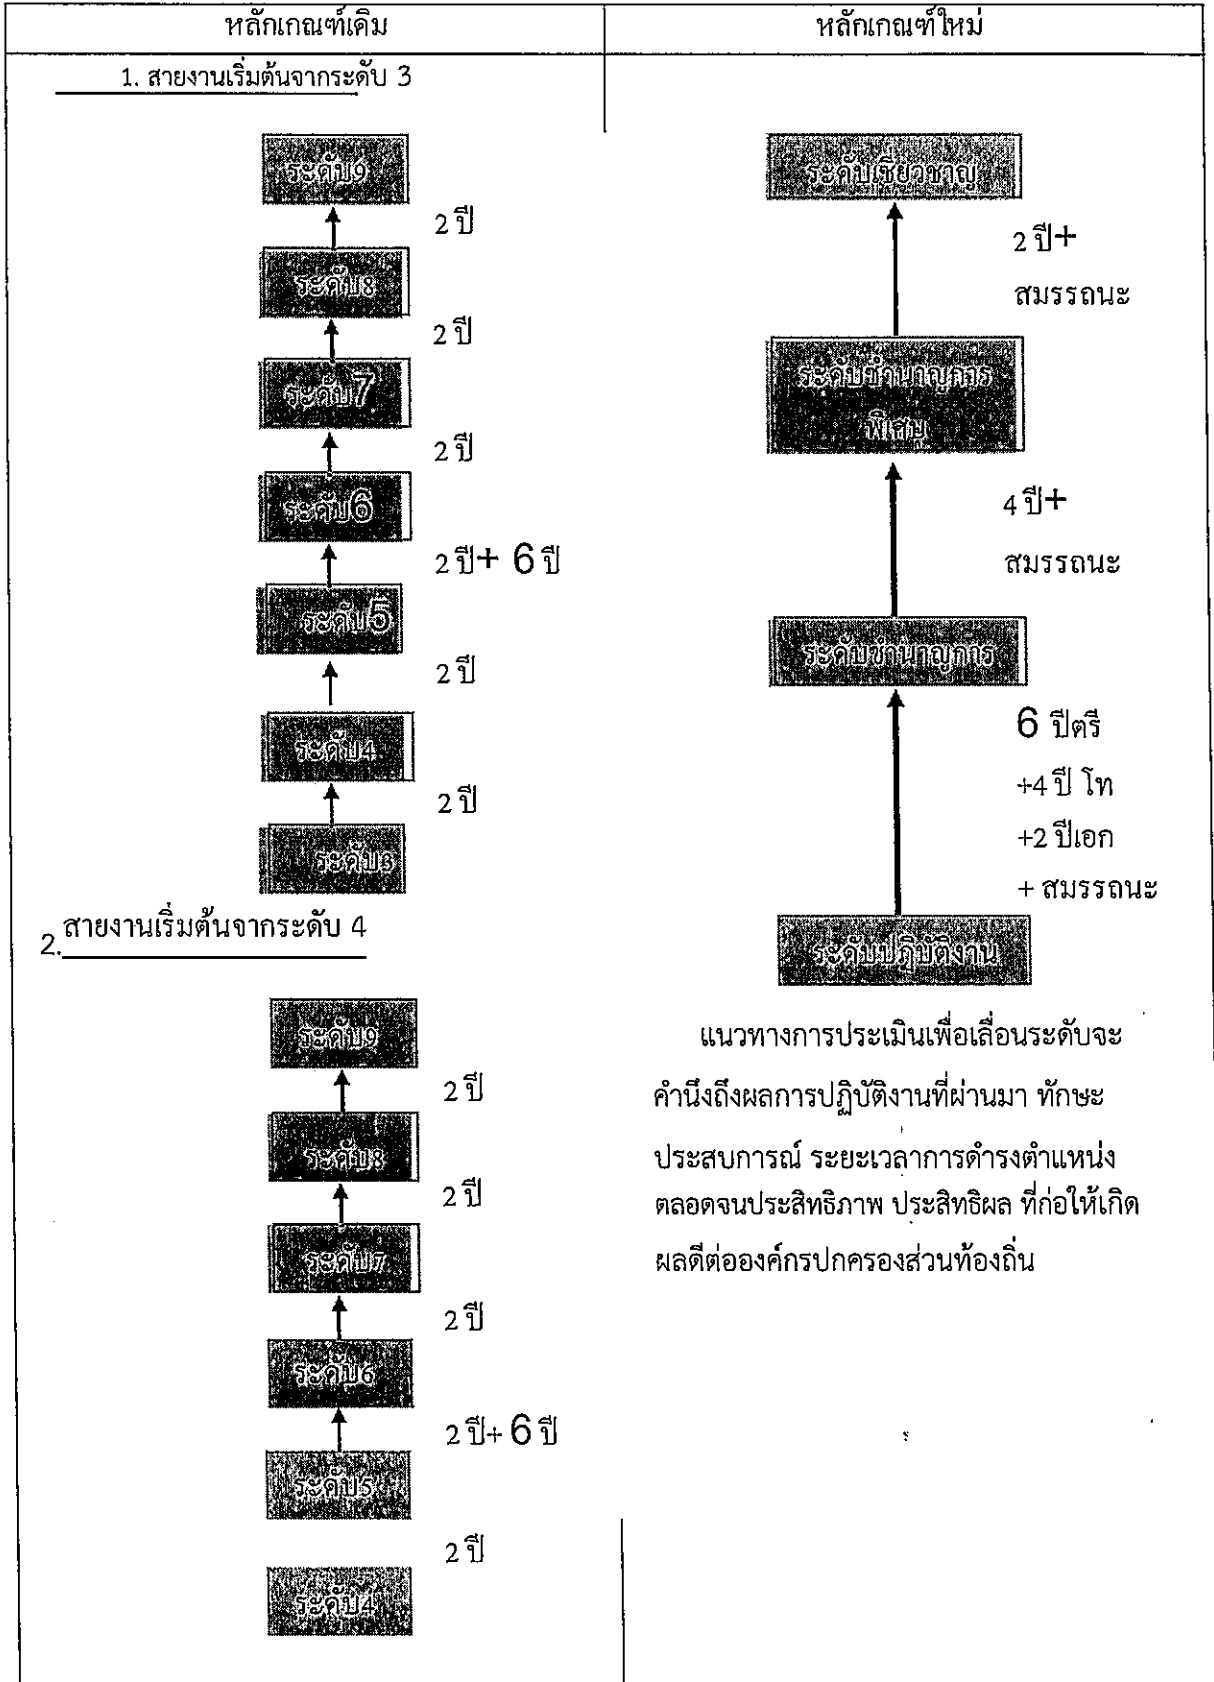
| หลักเกณฑ์เดิม | หลักเกณฑ์ใหม่ |
|---|---|
| 1. สายงานเริ่มต้นจากระดับ 3 | |

ระดับ9

2 ปี

ระดับ8

2 ปี

ระดับ7

2 ปี

ระดับ6

2 ปี+ 6 ปี

ระดับ5

2 ปี

ระดับ4

2 ปี

ระดับ3

2. สายงานเริ่มต้นจากระดับ 4

ระดับ9

2 ปี

ระดับ8

2 ปี

ระดับ7

2 ปี

ระดับ6

2 ปี+ 6 ปี

ระดับ5

2 ปี

ระดับ4

ระดับเชี่ยวชาญ

2 ปี+ สมรรถนะ

ระดับชำนาญการพิเศษ

4 ปี+ สมรรถนะ

ระดับชำนาญการ

6 ปีตรี +4 ปี โท +2 ปีเอก + สมรรถนะ

ระดับปฏิบัติงาน

แนวทางการประเมินเพื่อเลื่อนระดับจะคำนึงถึงผลการปฏิบัติงานที่ผ่านมา ทักษะประสบการณ์ ระยะเวลาการดำรงตำแหน่ง ตลอดจนประสิทธิภาพ ประสิทธิผล ที่ก่อให้เกิดผลดีต่อองค์กรปกครองส่วนท้องถิ่น